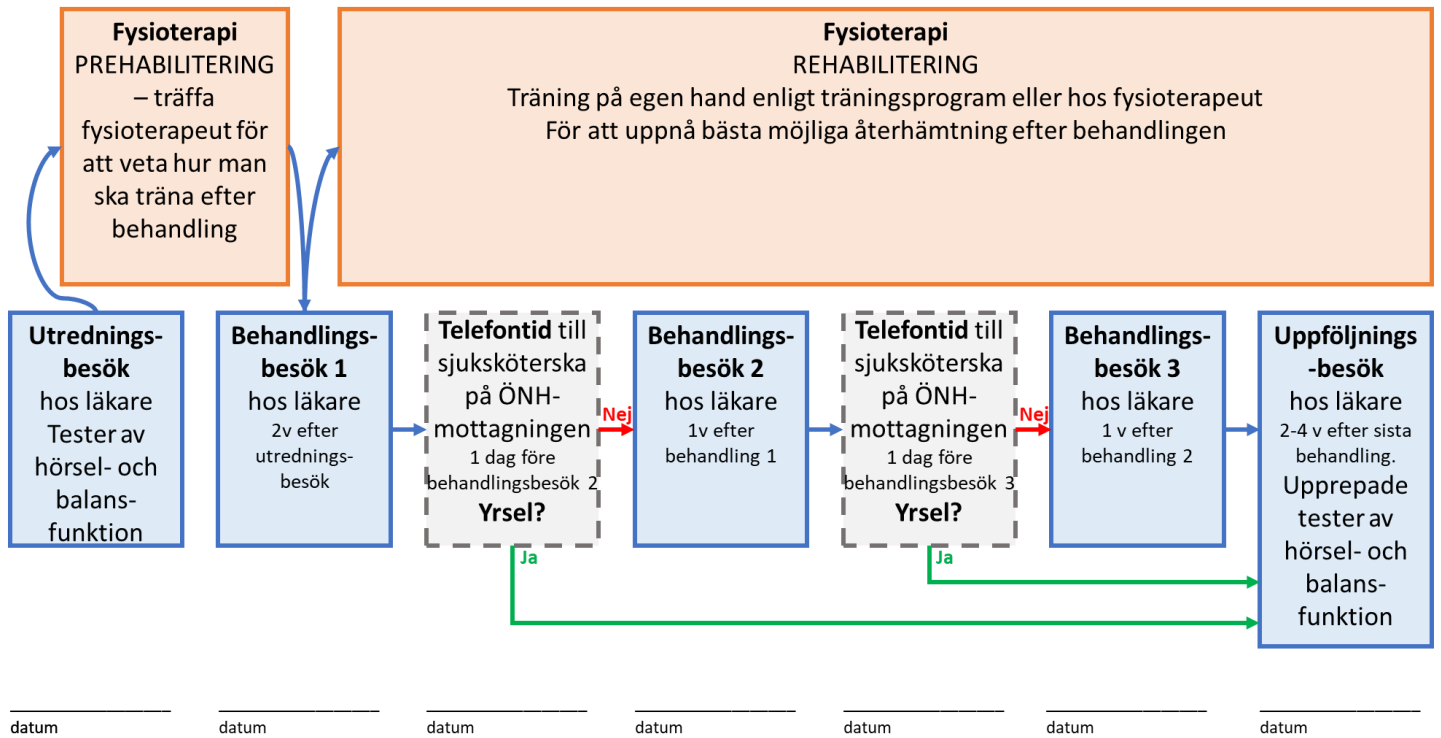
**Fysioterapi**
PREHABILITERING – träffa fysioterapeut för att veta hur man ska träna efter behandling

**Fysioterapi**
REHABILITERING
Träning på egen hand enligt träningsprogram eller hos fysioterapeut
För att uppnå bästa möjliga återhämtning efter behandlingen

**Utredningsbesök**
hos läkare
Tester av hörsel- och balansfunktion

**Behandlingsbesök 1**
hos läkare
2v efter utredningsbesök

**Telefontid** till sjuksköterska på ÖNH-mottagningen
1 dag före behandlingsbesök 2
**Yrsel?**

Nej

Ja

**Behandlingsbesök 2**
hos läkare
1v efter behandling 1

**Telefontid** till sjuksköterska på ÖNH-mottagningen
1 dag före behandlingsbesök 3
**Yrsel?**

Nej

Ja

**Behandlingsbesök 3**
hos läkare
1 v efter behandling 2

**Uppföljnings-besök**
hos läkare
2-4 v efter sista behandling.
Upprepade tester av hörsel- och balansfunktion

datum

datum

datum

datum

datum

datum

datum